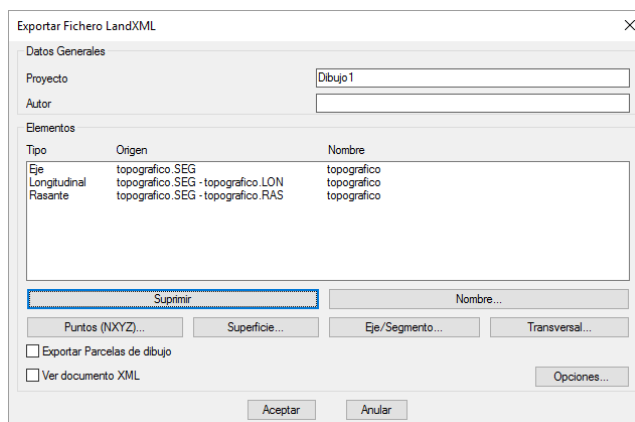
Exportar Fichero LandXML

Datos Generales

Proyecto | Dibujo1

Autor

Elementos

| Tipo | Origen | Nombre |
|---|---|---|
| Eje | topografico.SEG | topografico |
| Longitudinal | topografico.SEG - topografico.LON | topografico |
| Rasante | topografico.SEG - topografico.RAS | topografico |

Suprimir
Nombre...
Puntos (NXYZ)...
Superficie...
Eje/Segmento...
Transversal...
Exportar Parcelas de dibujo
Ver documento XML
Opciones...
Aceptar
Anular